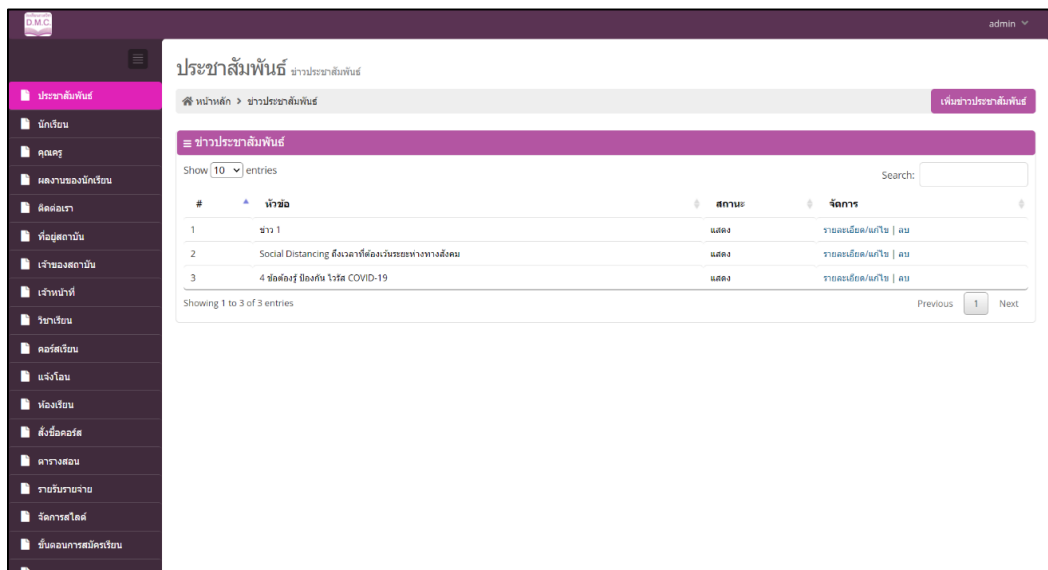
D.M.C.

admin

ประชาสัมพันธ์
นักเรียน
คุณครู
ผลงานของนักเรียน
ติดต่อเรา
ที่อยู่สถาบัน
เจ้าของสถาบัน
เจ้าหน้าที่
วิชาเรียน
คอร์สเรียน
แจ้งโอน
ห้องเรียน
สั่งซื้อคอร์ส
ตารางสอน
รายรับรายจ่าย
จัดการสไลด์
ขั้นตอนการสมัครเรียน

ประชาสัมพันธ์ ข่าวประชาสัมพันธ์

หน้าหลัก > ข่าวประชาสัมพันธ์

เพิ่มข่าวประชาสัมพันธ์

ข่าวประชาสัมพันธ์

Show 10 entries

Search:

| # | หัวข้อ | สถานะ | จัดการ |
|---|---|---|---|
| 1 | ข่าว 1 | แสดง | รายละเอียด/แก้ไข \| ลบ |
| 2 | Social Distancing ถึงเวลาที่ต้องเว้นระยะห่างทางสังคม | แสดง | รายละเอียด/แก้ไข \| ลบ |
| 3 | 4 ข้อต้องรู้ ป้องกัน ไวรัส COVID-19 | แสดง | รายละเอียด/แก้ไข \| ลบ |

Showing 1 to 3 of 3 entries

Previous 1 Next